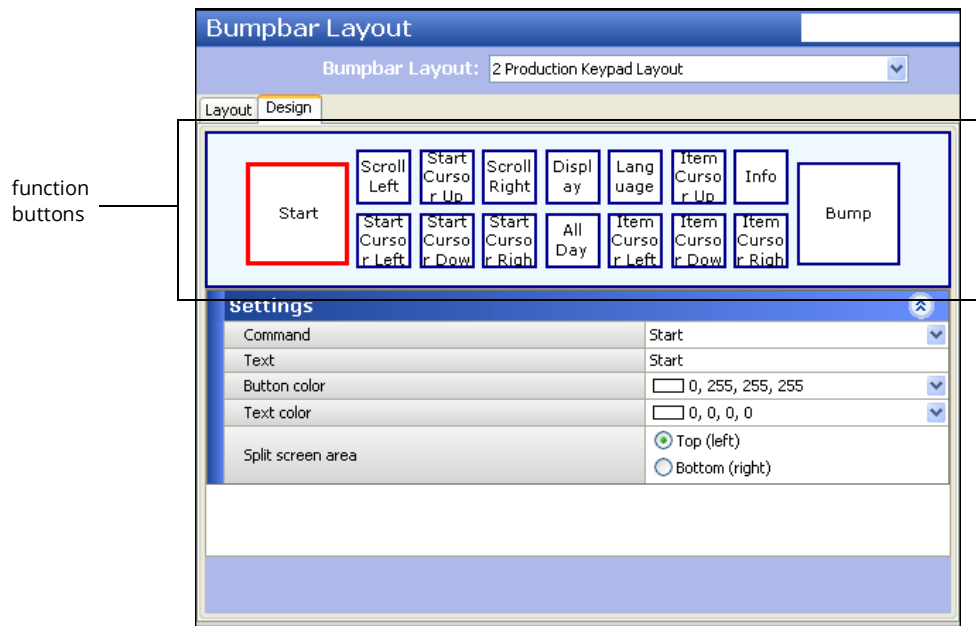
Bumpbar Layout

Bumpbar Layout: 2 Production Keypad Layout

Layout Design

function buttons

Start

Scroll Left

Start Cursor Up

Scroll Right

Display

Language

Item Cursor Up

Info

Bump

Start Cursor Left

Start Cursor Dow

Start Cursor Righ

All Day

Item Cursor Left

Item Cursor Dow

Item Cursor Righ

Settings

| | |
|---|---|
| Command | Start |
| Text | Start |
| Button color | 0, 255, 255, 255 |
| Text color | 0, 0, 0, 0 |
| Split screen area | Top (left)<br>Bottom (right) |